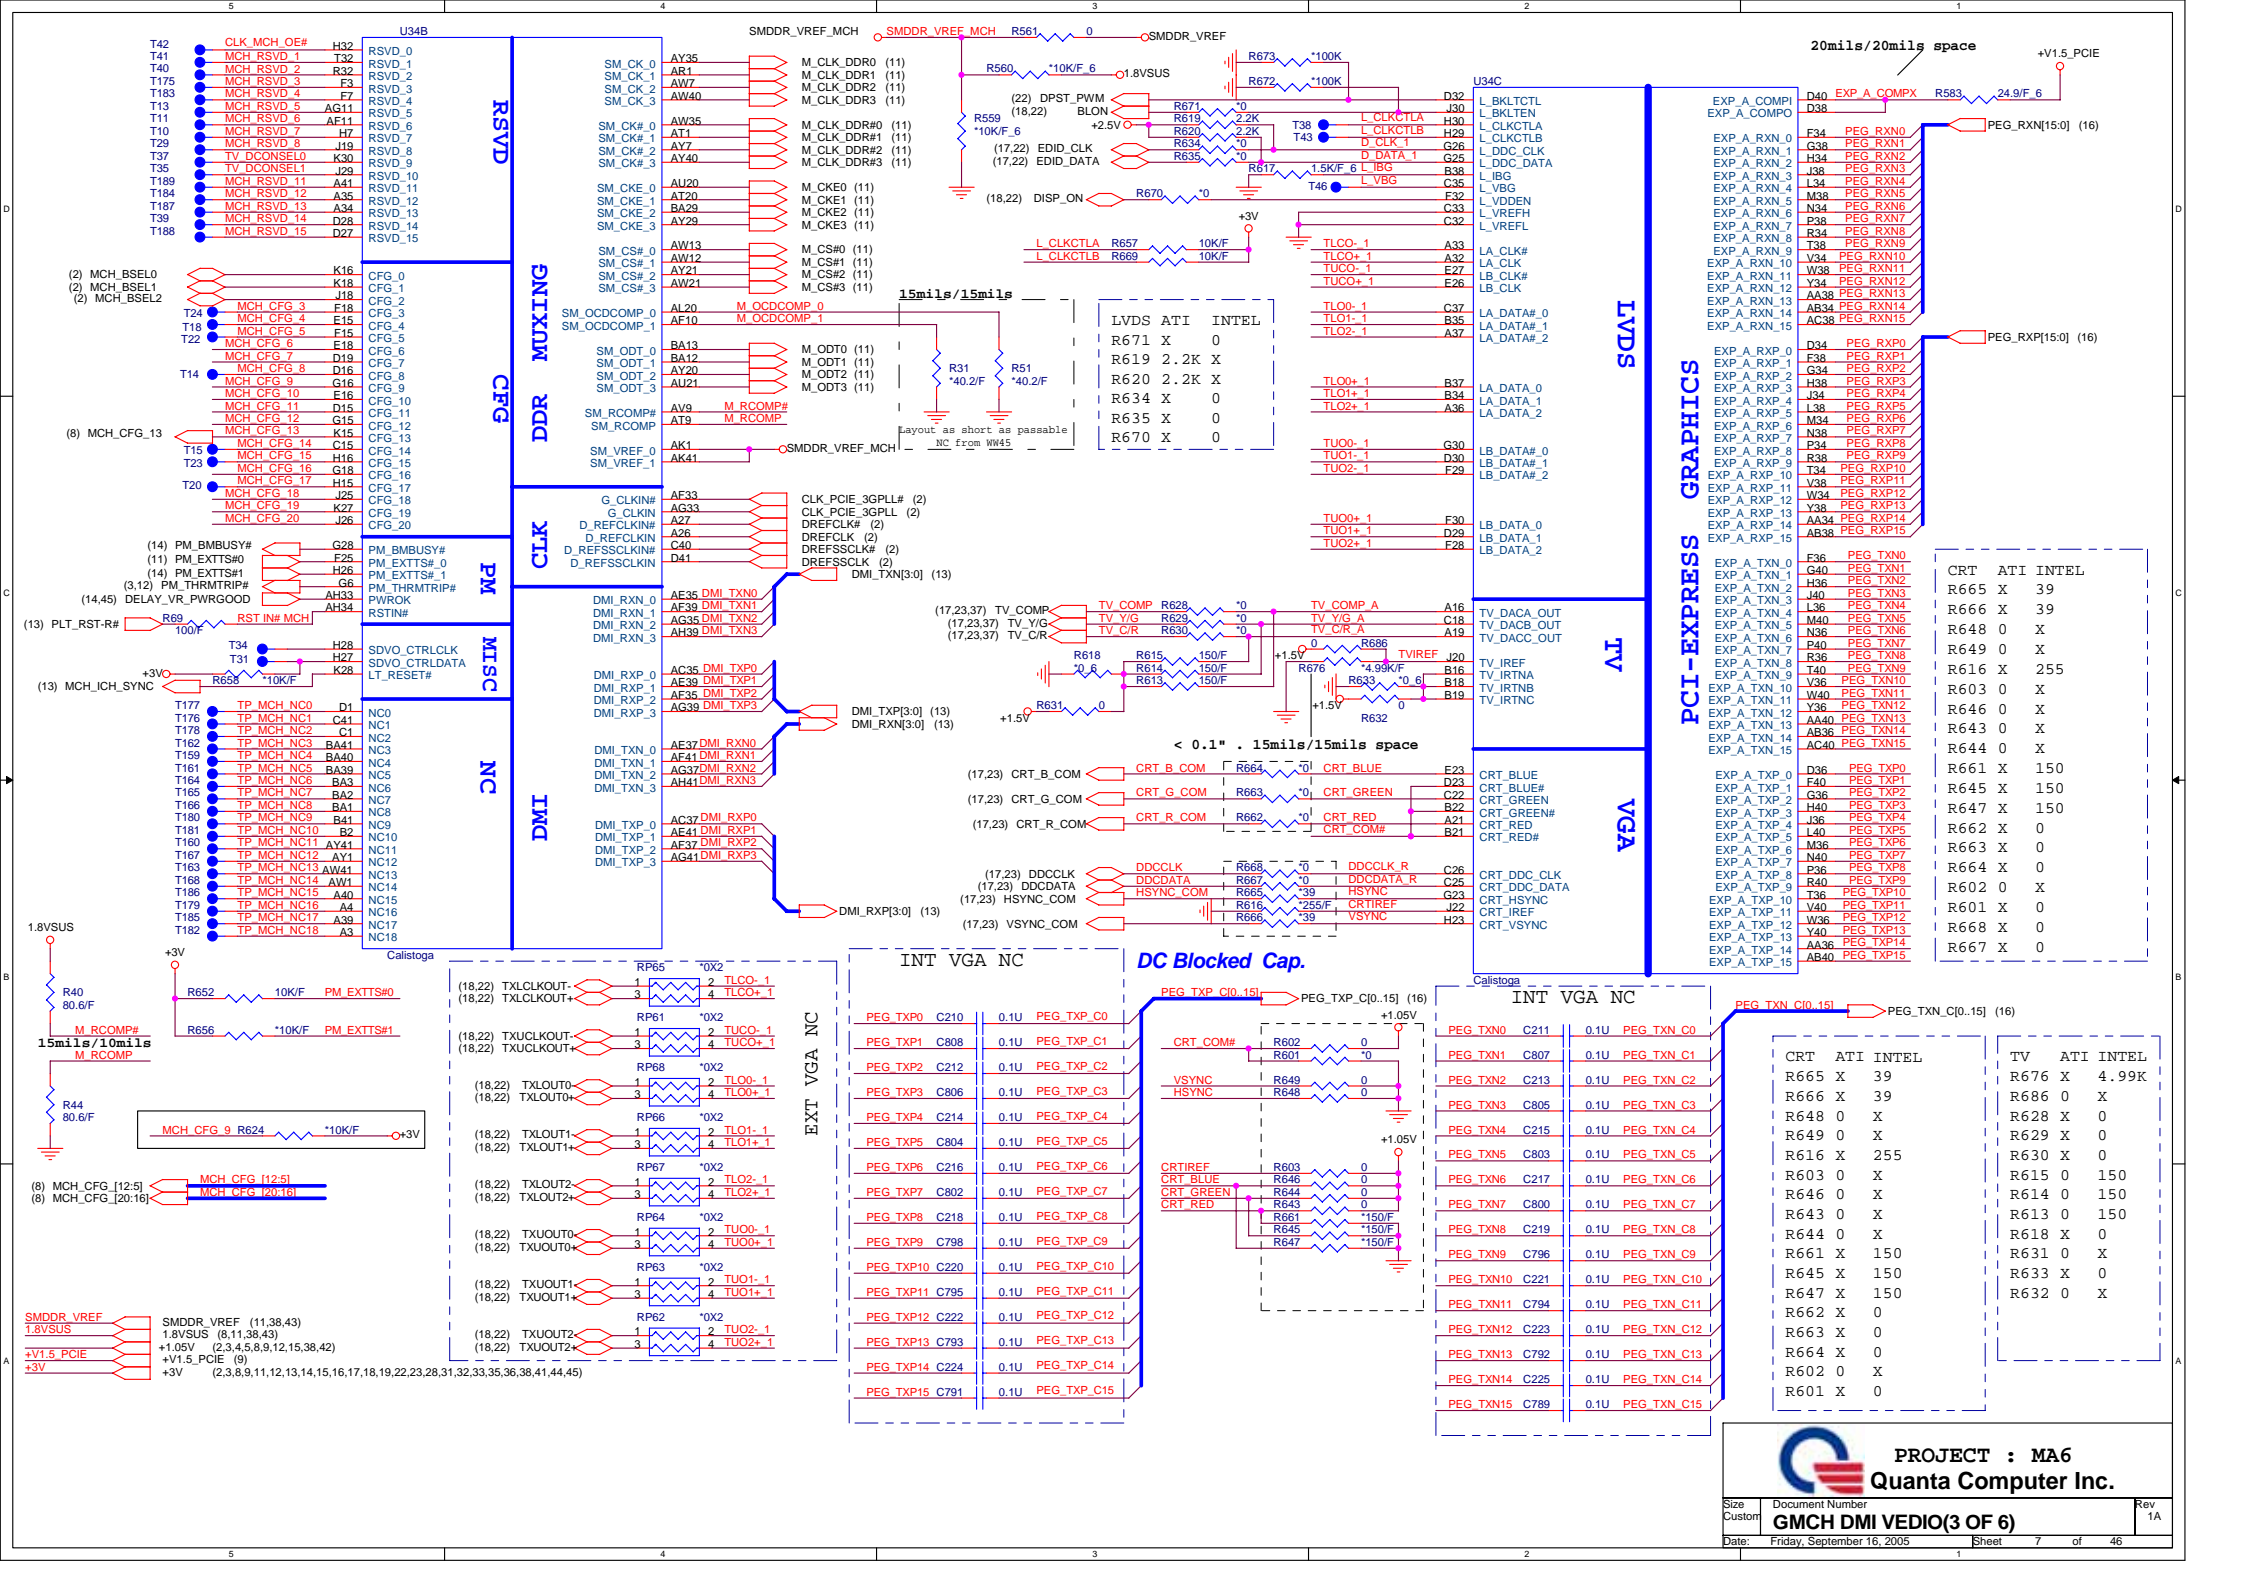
U34B

CLK_MCH_OE#
MCH_RSVD_1
MCH_RSVD_2
MCH_RSVD_3
MCH_RSVD_4
MCH_RSVD_5
MCH_RSVD_6
MCH_RSVD_7
MCH_RSVD_8
TV_DCONSEL0
TV_DCONSEL1
MCH_RSVD_11
MCH_RSVD_12
MCH_RSVD_13
MCH_RSVD_14
MCH_RSVD_15

RSVD
CFG
PM
MISC
NC
MUXING
DDR
CLK
DMI

SMDDR_VREF_MCH
SMDDR_VREF_MCH R561 0 SMDDR_VREF
R560 *10K/F_6 1.8VSUS
R559 *10K/F_6

M_CLK_DDR0 (11)
M_CLK_DDR1 (11)
M_CLK_DDR2 (11)
M_CLK_DDR3 (11)
M_CLK_DDR#0 (11)
M_CLK_DDR#1 (11)
M_CLK_DDR#2 (11)
M_CLK_DDR#3 (11)
M_CKE0 (11)
M_CKE1 (11)
M_CKE2 (11)
M_CKE3 (11)
M_CS#0 (11)
M_CS#1 (11)
M_CS#2 (11)
M_CS#3 (11)
M_OCDCOMP_0
M_OCDCOMP_1
M_ODT0 (11)
M_ODT1 (11)
M_ODT2 (11)
M_ODT3 (11)
M_RCOMP#
M_RCOMP
SMDDR_VREF_MCH

15mils/15mils
R31 *40.2/F
R51 *40.2/F
Layout as short as passable
NC from WW45

| LVDS | ATI | INTEL |
|---|---|---|
| R671 | X | 0 |
| R619 | 2.2K | X |
| R620 | 2.2K | X |
| R634 | X | 0 |
| R635 | X | 0 |
| R670 | X | 0 |

CLK_PCIE_3GPLL# (2)
CLK_PCIE_3GPLL (2)
DREFCLK# (2)
DREFCLK (2)
DREFSSCLK# (2)
DREFSSCLK (2)
DMI_TXN[3:0] (13)
DMI_TXP[3:0] (13)
DMI_RXN[3:0] (13)
DMI_RXP[3:0] (13)

(2) MCH_BSEL0
(2) MCH_BSEL1
(2) MCH_BSEL2
(8) MCH_CFG_13
(14) PM_BMBUSY#
(11) PM_EXTTS#0
(14) PM_EXTTS#1
(3,12) PM_THRMTRIP#
(14,45) DELAY_VR_PWRGOOD
(13) PLT_RST-R# R69 100/F RST IN# MCH
(13) MCH_ICH_SYNC R658 *10K/F
+3V

TP_MCH_NC0 ... TP_MCH_NC18
Calistoga

1.8VSUS
R40 80.6/F
15mils/10mils
M_RCOMP#
M_RCOMP
R44 80.6/F
+3V
R652 10K/F PM_EXTTS#0
R656 *10K/F PM_EXTTS#1
MCH_CFG_9 R624 *10K/F +3V
(8) MCH_CFG_[12:5]
(8) MCH_CFG_[20:16]
MCH_CFG_[12:5]
MCH_CFG_[20:16]

SMDDR_VREF
1.8VSUS
+V1.5_PCIE
+3V
SMDDR_VREF (11,38,43)
1.8VSUS (8,11,38,43)
+1.05V (2,3,4,5,8,9,12,15,38,42)
+V1.5_PCIE (9)
+3V (2,3,8,9,11,12,13,14,15,16,17,18,19,22,23,28,31,32,33,35,36,38,41,44,45)

(22) DPST_PWM
(18,22) BLON
+2.5V
(17,22) EDID_CLK
(17,22) EDID_DATA
(18,22) DISP_ON
R673 *100K
R672 *100K
R671 *0
R619 2.2K
R620 2.2K
R634 *0
R635 *0
R617 1.5K/F_6
R670 *0
T38 T43 T46
L_CLKCTLA
L_CLKCTLB
D_CLK_1
D_DATA_1
L_IBG
L_VBG
+3V
L_CLKCTLA R657 10K/F
L_CLKCTLB R669 10K/F

U34C
L_BKLTCTL
L_BKLTEN
L_CLKCTLA
L_CLKCTLB
L_DDC_CLK
L_DDC_DATA
L_IBG
L_VBG
L_VDDEN
L_VREFH
L_VREFL
LA_CLK#
LA_CLK
LB_CLK#
LB_CLK
LA_DATA#_0
LA_DATA#_1
LA_DATA#_2
LA_DATA_0
LA_DATA_1
LA_DATA_2
LB_DATA#_0
LB_DATA#_1
LB_DATA#_2
LB_DATA_0
LB_DATA_1
LB_DATA_2
LVDS
TV_DACA_OUT
TV_DACB_OUT
TV_DACC_OUT
TV_IREF
TV_IRTNA
TV_IRTNB
TV_IRTNC
TV
CRT_BLUE
CRT_BLUE#
CRT_GREEN
CRT_GREEN#
CRT_RED
CRT_RED#
CRT_DDC_CLK
CRT_DDC_DATA
CRT_HSYNC
CRT_IREF
CRT_VSYNC
VGA
Calistoga

(17,23,37) TV_COMP
(17,23,37) TV_Y/G
(17,23,37) TV_C/R
R628 *0 R629 *0 R630 *0
TV_COMP_A TV_Y/G_A TV_C/R_A
R686 TVIREF
R618 *0_6
R615 150/F R614 150/F R613 150/F
R676 *4.99K/F
R633 *0_6
R632
R631 0
+1.5V
< 0.1" . 15mils/15mils space
(17,23) CRT_B_COM CRT_B_COM R664 *0 CRT_BLUE
(17,23) CRT_G_COM CRT_G_COM R663 *0 CRT_GREEN
(17,23) CRT_R_COM CRT_R_COM R662 *0 CRT_RED CRT_COM#
(17,23) DDCCLK DDCCLK R668 *0 DDCCLK_R
(17,23) DDCDATA DDCDATA R667 *0 DDCDATA_R
(17,23) HSYNC_COM HSYNC_COM R665 *39 HSYNC
R616 *255/F CRTIREF
(17,23) VSYNC_COM R666 *39 VSYNC

20mils/20mils space
+V1.5_PCIE
EXP_A_COMPI
EXP_A_COMPO
EXP_A_COMPX R583 24.9/F_6
PEG_RXN[15:0] (16)
PEG_RXP[15:0] (16)
EXP_A_RXN_0 ... EXP_A_RXN_15
EXP_A_RXP_0 ... EXP_A_RXP_15
EXP_A_TXN_0 ... EXP_A_TXN_15
EXP_A_TXP_0 ... EXP_A_TXP_15
PEG_RXN0 ... PEG_RXN15
PEG_RXP0 ... PEG_RXP15
PEG_TXN0 ... PEG_TXN15
PEG_TXP0 ... PEG_TXP15
PCI-EXPRESS GRAPHICS

| CRT | ATI | INTEL |
|---|---|---|
| R665 | X | 39 |
| R666 | X | 39 |
| R648 | 0 | X |
| R649 | 0 | X |
| R616 | X | 255 |
| R603 | 0 | X |
| R646 | 0 | X |
| R643 | 0 | X |
| R644 | 0 | X |
| R661 | X | 150 |
| R645 | X | 150 |
| R647 | X | 150 |
| R662 | X | 0 |
| R663 | X | 0 |
| R664 | X | 0 |
| R602 | 0 | X |
| R601 | X | 0 |
| R668 | X | 0 |
| R667 | X | 0 |

EXT VGA NC
(18,22) TXLCLKOUT- (18,22) TXLCLKOUT+ RP65 *0X2 TLCO-_1 TLCO+_1
(18,22) TXUCLKOUT- (18,22) TXUCLKOUT+ RP61 *0X2 TUCO-_1 TUCO+_1
(18,22) TXLOUT0- (18,22) TXLOUT0+ RP68 *0X2 TLO0-_1 TLO0+_1
(18,22) TXLOUT1- (18,22) TXLOUT1+ RP66 *0X2 TLO1-_1 TLO1+_1
(18,22) TXLOUT2- (18,22) TXLOUT2+ RP67 *0X2 TLO2-_1 TLO2+_1
(18,22) TXUOUT0- (18,22) TXUOUT0+ RP64 *0X2 TUO0-_1 TUO0+_1
(18,22) TXUOUT1- (18,22) TXUOUT1+ RP63 *0X2 TUO1-_1 TUO1+_1
(18,22) TXUOUT2- (18,22) TXUOUT2+ RP62 *0X2 TUO2-_1 TUO2+_1

INT VGA NC
PEG_TXP0 C210 0.1U PEG_TXP_C0
PEG_TXP1 C808 0.1U PEG_TXP_C1
PEG_TXP2 C212 0.1U PEG_TXP_C2
PEG_TXP3 C806 0.1U PEG_TXP_C3
PEG_TXP4 C214 0.1U PEG_TXP_C4
PEG_TXP5 C804 0.1U PEG_TXP_C5
PEG_TXP6 C216 0.1U PEG_TXP_C6
PEG_TXP7 C802 0.1U PEG_TXP_C7
PEG_TXP8 C218 0.1U PEG_TXP_C8
PEG_TXP9 C798 0.1U PEG_TXP_C9
PEG_TXP10 C220 0.1U PEG_TXP_C10
PEG_TXP11 C795 0.1U PEG_TXP_C11
PEG_TXP12 C222 0.1U PEG_TXP_C12
PEG_TXP13 C793 0.1U PEG_TXP_C13
PEG_TXP14 C224 0.1U PEG_TXP_C14
PEG_TXP15 C791 0.1U PEG_TXP_C15

DC Blocked Cap.
PEG_TXP_C[0..15] PEG_TXP_C[0..15] (16)
+1.05V
CRT_COM# R602 0 R601 *0
VSYNC R649 0 HSYNC R648 0
+1.05V
CRTIREF R603 0
CRT_BLUE R646 0
CRT_GREEN R644 0
CRT_RED R643 0
R661 *150/F R645 *150/F R647 *150/F

INT VGA NC
PEG_TXN0 C211 0.1U PEG_TXN_C0
PEG_TXN1 C807 0.1U PEG_TXN_C1
PEG_TXN2 C213 0.1U PEG_TXN_C2
PEG_TXN3 C805 0.1U PEG_TXN_C3
PEG_TXN4 C215 0.1U PEG_TXN_C4
PEG_TXN5 C803 0.1U PEG_TXN_C5
PEG_TXN6 C217 0.1U PEG_TXN_C6
PEG_TXN7 C800 0.1U PEG_TXN_C7
PEG_TXN8 C219 0.1U PEG_TXN_C8
PEG_TXN9 C796 0.1U PEG_TXN_C9
PEG_TXN10 C221 0.1U PEG_TXN_C10
PEG_TXN11 C794 0.1U PEG_TXN_C11
PEG_TXN12 C223 0.1U PEG_TXN_C12
PEG_TXN13 C792 0.1U PEG_TXN_C13
PEG_TXN14 C225 0.1U PEG_TXN_C14
PEG_TXN15 C789 0.1U PEG_TXN_C15
PEG_TXN_C[0..15] PEG_TXN_C[0..15] (16)

| CRT | ATI | INTEL |
|---|---|---|
| R665 | X | 39 |
| R666 | X | 39 |
| R648 | 0 | X |
| R649 | 0 | X |
| R616 | X | 255 |
| R603 | 0 | X |
| R646 | 0 | X |
| R643 | 0 | X |
| R644 | 0 | X |
| R661 | X | 150 |
| R645 | X | 150 |
| R647 | X | 150 |
| R662 | X | 0 |
| R663 | X | 0 |
| R664 | X | 0 |
| R602 | 0 | X |
| R601 | X | 0 |

| TV | ATI | INTEL |
|---|---|---|
| R676 | X | 4.99K |
| R686 | 0 | X |
| R628 | X | 0 |
| R629 | X | 0 |
| R630 | X | 0 |
| R615 | 0 | 150 |
| R614 | 0 | 150 |
| R613 | 0 | 150 |
| R618 | X | 0 |
| R631 | 0 | X |
| R633 | X | 0 |
| R632 | 0 | X |

PROJECT : MA6
Quanta Computer Inc.
Size Custom
Document Number
GMCH DMI VEDIO(3 OF 6)
Rev 1A
Date: Friday, September 16, 2005
Sheet 7 of 46